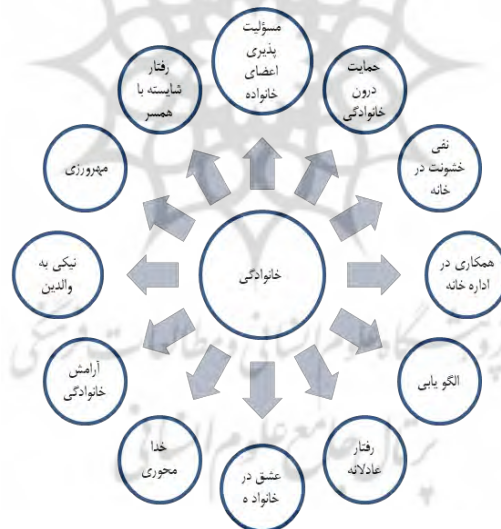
مسؤلیت پذیری اعضای خانواده

حمایت درون خانوادگی

نفی خشونت در خانه

همکاری در اداره خانه

الگو یابی

رفتار عادلانه

عشق در خانواد ه

خدا محوری

آرامش خانوادگی

نیکی به والدین

مهرورزی

رفتار شایسته با همسر

خانوادگی